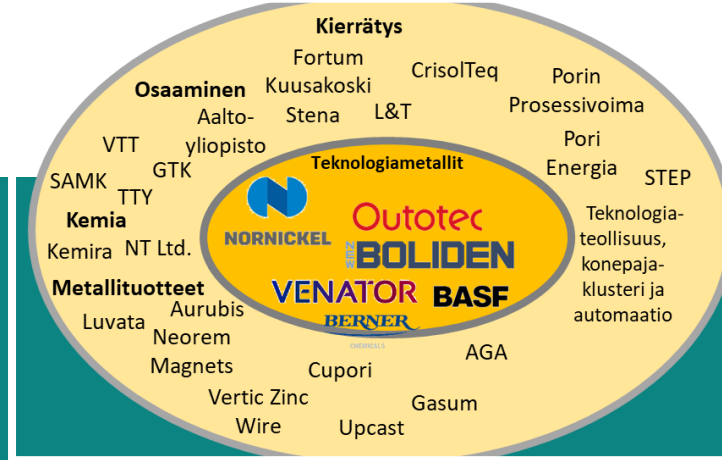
Kierrätys

Fortum

Kuusakoski

Stena

L&T

CrisolTeq

Porin Prosessivoima

Pori Energia

STEP

Osaaminen

Aalto-yliopisto

VTT

GTK

SAMK

TTY

Kemia

Kemira

NT Ltd.

Metallituotteet

Aurubis

Luvata

Neorem Magnets

Vertic Zinc Wire

Cupori

Upcast

Gasum

AGA

Teknologiateollisuus, konepajaklusteri ja automaatio

Teknologiametallit

NORNICKEL

Outotec

BOLIDEN

VENATOR

BASF

BERNER CHEMICALS